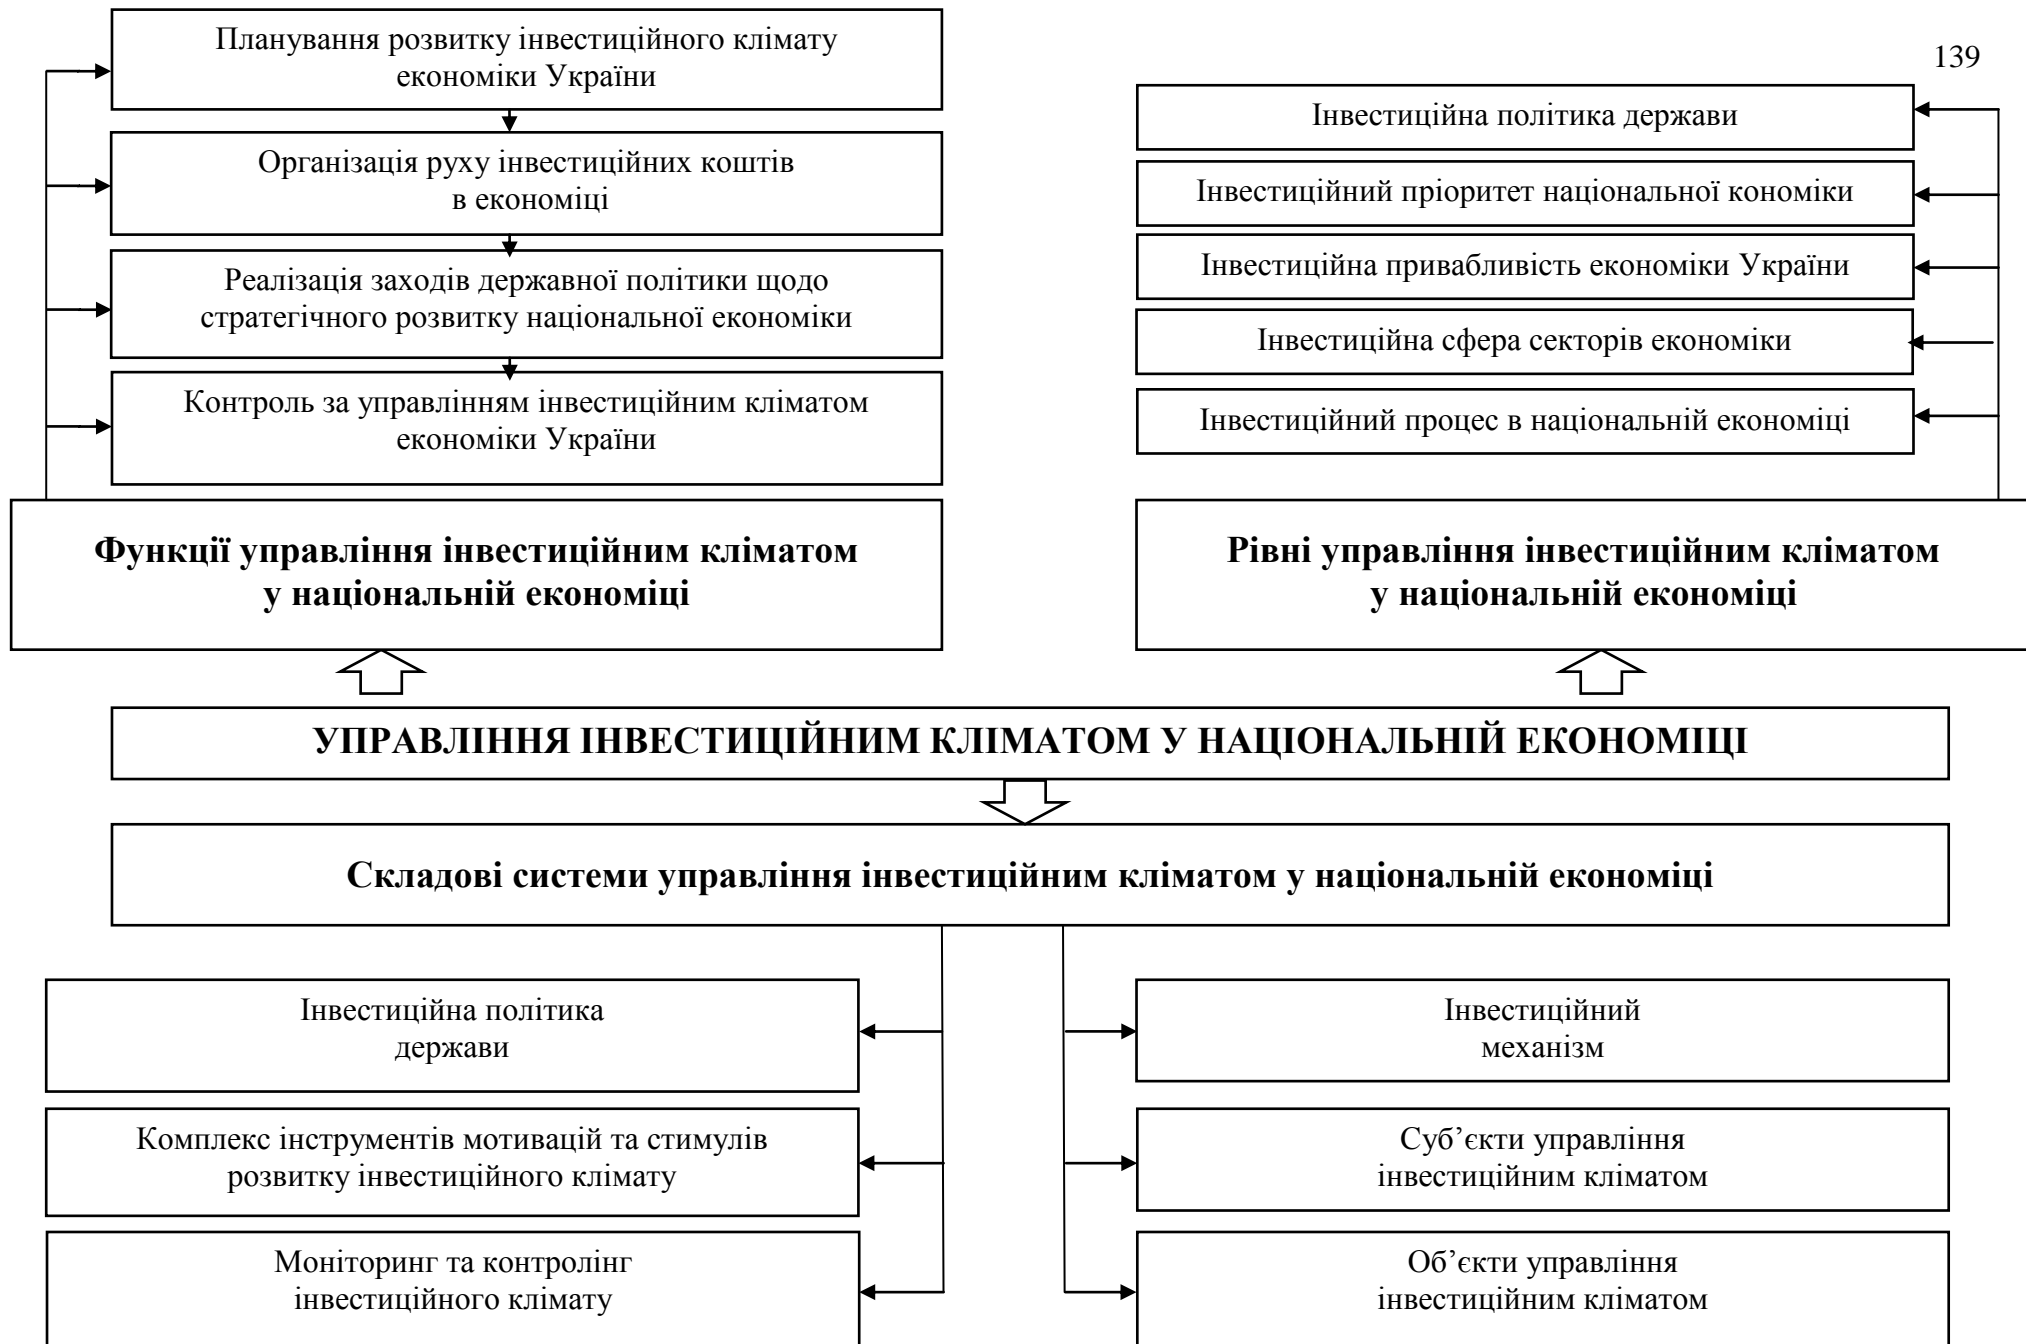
139

Планування розвитку інвестиційного клімату економіки України

Організація руху інвестиційних коштів в економіці

Реалізація заходів державної політики щодо стратегічного розвитку національної економіки

Контроль за управлінням інвестиційним кліматом економіки України

**Функції управління інвестиційним кліматом у національній економіці**

Інвестиційна політика держави

Інвестиційний пріоритет національної кономіки

Інвестиційна привабливість економіки України

Інвестиційна сфера секторів економіки

Інвестиційний процес в національній економіці

**Рівні управління інвестиційним кліматом у національній економіці**

**УПРАВЛІННЯ ІНВЕСТИЦІЙНИМ КЛІМАТОМ У НАЦІОНАЛЬНІЙ ЕКОНОМІЦІ**

**Складові системи управління інвестиційним кліматом у національній економіці**

Інвестиційна політика держави

Комплекс інструментів мотивацій та стимулів розвитку інвестиційного клімату

Моніторинг та контролінг інвестиційного клімату

Інвестиційний механізм

Суб’єкти управління інвестиційним кліматом

Об’єкти управління інвестиційним кліматом